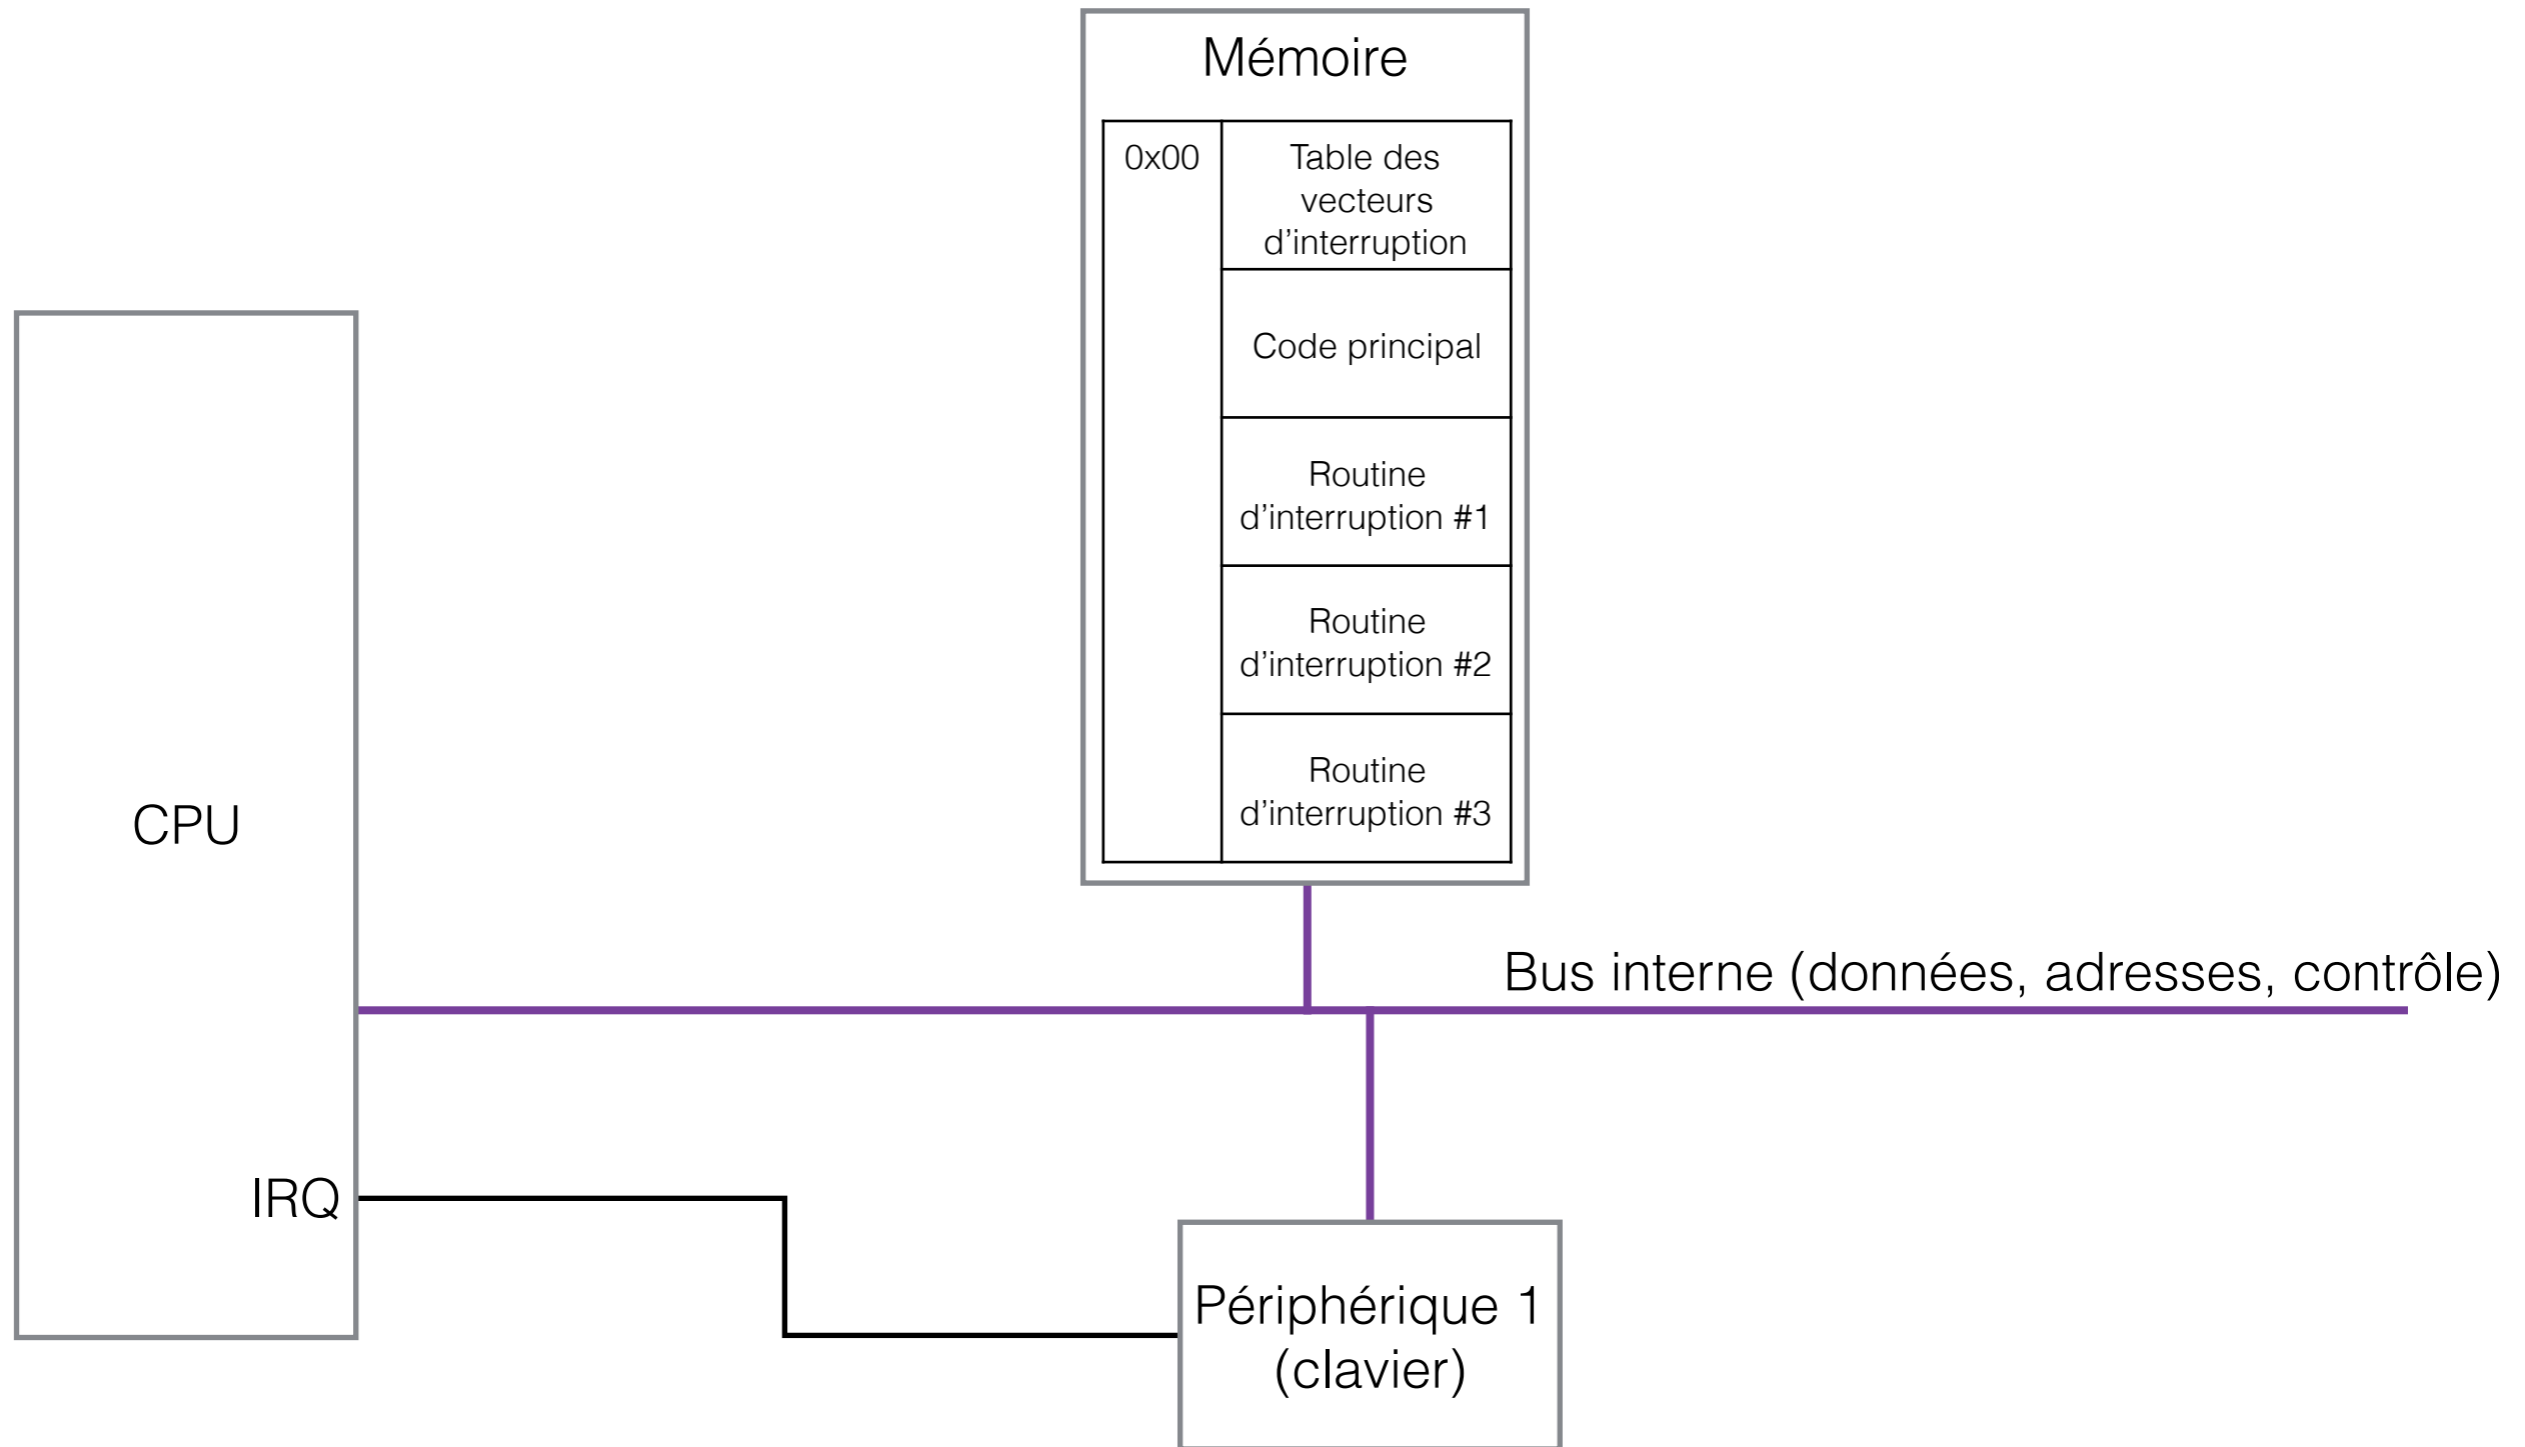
Mémoire

0x00

Table des vecteurs d’interruption

Code principal

Routine d’interruption #1

Routine d’interruption #2

Routine d’interruption #3

CPU

IRQ

Bus interne (données, adresses, contrôle)

Périphérique 1 (clavier)